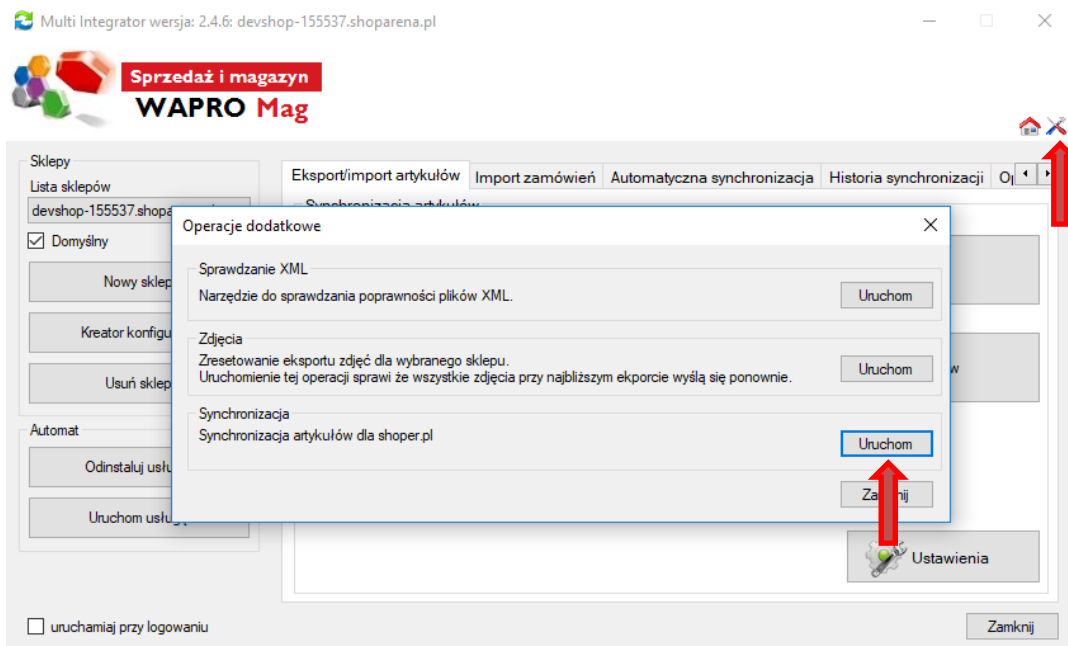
Multi Integrator wersja: 2.4.6: devshop-155537.shoparena.pl

Sprzedaż i magazyn
WAPRO Mag

Sklepy
Lista sklepów
devshop-155537.shopa
Domyślny
Nowy sklep
Kreator konfigu
Usuń sklep

Automat
Odinstaluj usłu
Uruchom usłu

uruchamiaj przy logowaniu

Eksport/import artykułów | Import zamówień | Automatyczna synchronizacja | Historia synchronizacji | O

Synchronizacja artykułów

w

Ustawienia

Zamknij

Operacje dodatkowe

Sprawdzanie XML
Narzędzie do sprawdzania poprawności plików XML.
Uruchom

Zdjęcia
Zresetowanie eksportu zdjęć dla wybranego sklepu.
Uruchomienie tej operacji sprawi że wszystkie zdjęcia przy najbliższym ekporcie wyślą się ponownie.
Uruchom

Synchronizacja
Synchronizacja artykułów dla shoper.pl
Uruchom

Zamknij